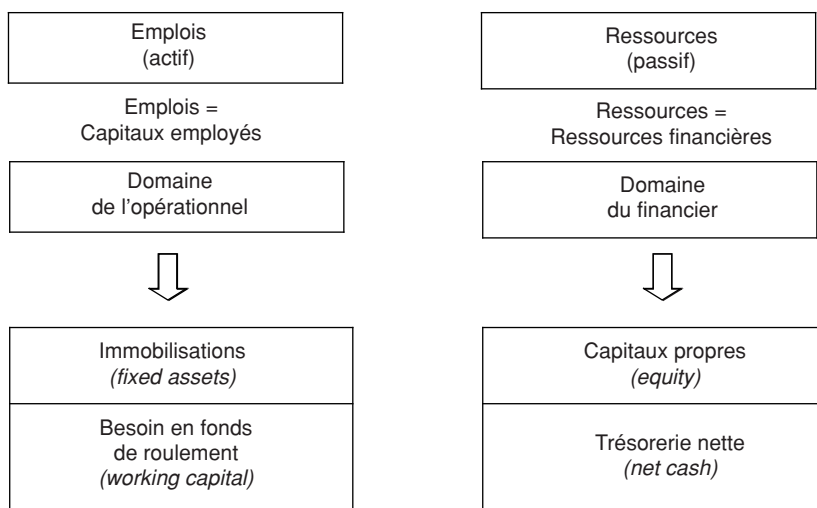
Emplois
(actif)

Emplois =
Capitaux employés

Domaine
de l'opérationnel

Immobilisations
*(fixed assets)*

Besoin en fonds
de roulement
*(working capital)*

Ressources
(passif)

Ressources =
Ressources financières

Domaine
du financier

Capitaux propres
*(equity)*

Trésorerie nette
*(net cash)*